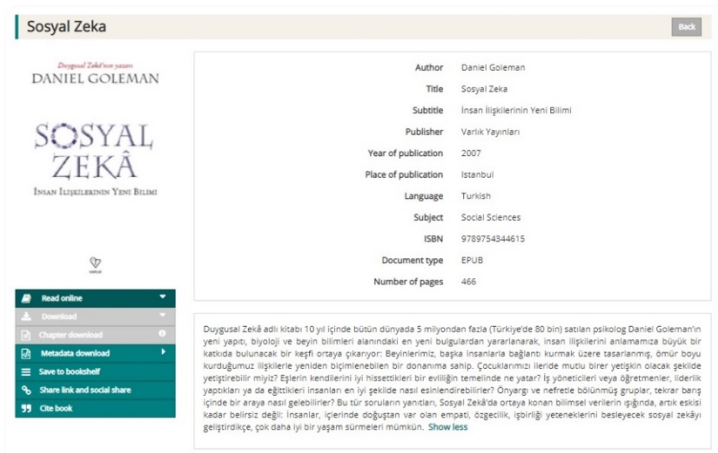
Sosyal Zeka

Back

Duygusal Zekâ'nın yazarı
DANIEL GOLEMAN

SOSYAL ZEKÂ
İnsan İlişkilerinin Yeni Bilimi

| Author | Daniel Goleman |
|---|---|
| Title | Sosyal Zeka |
| Subtitle | İnsan İlişkilerinin Yeni Bilimi |
| Publisher | Varlık Yayınları |
| Year of publication | 2007 |
| Place of publication | Istanbul |
| Language | Turkish |
| Subject | Social Sciences |
| ISBN | 9789754344615 |
| Document type | EPUB |
| Number of pages | 466 |

Read online
Download
Chapter download
Metadata download
Save to bookshelf
Share link and social share
Cite book

Duygusal Zekâ adlı kitabı 10 yıl içinde bütün dünyada 5 milyondan fazla (Türkiye'de 80 bin) satılan psikolog Daniel Goleman'ın yeni yapıtı, biyoloji ve beyin bilimleri alanındaki en yeni bulgulardan yararlanarak, insan ilişkilerini anlamamıza büyük bir katkıda bulunacak bir keşfi ortaya çıkarıyor: Beyinlerimiz, başka insanlarla bağlantı kurmak üzere tasarlanmış, ömür boyu kurduğumuz ilişkilerle yeniden biçimlenebilen bir donanıma sahip. Çocuklarımızı ileride mutlu birer yetişkin olacak şekilde yetiştirebilir miyiz? Eşlerin kendilerini iyi hissettikleri bir evliliğin temelinde ne yatar? İş yöneticileri veya öğretmenler, liderlik yaptıkları ya da eğittikleri insanları en iyi şekilde nasıl esinlendirebilirler? Önyargı ve nefretle bölünmüş gruplar, tekrar barış içinde bir araya nasıl gelebilirler? Bu tür soruların yanıtları, Sosyal Zekâ'da ortaya konan bilimsel verilerin ışığında, artık eskisi kadar belirsiz değil: İnsanlar, içlerinde doğuştan var olan empati, özgecilik, işbirliği yeteneklerini besleyecek sosyal zekâyı geliştirdikçe, çok daha iyi bir yaşam sürmeleri mümkün. Show less